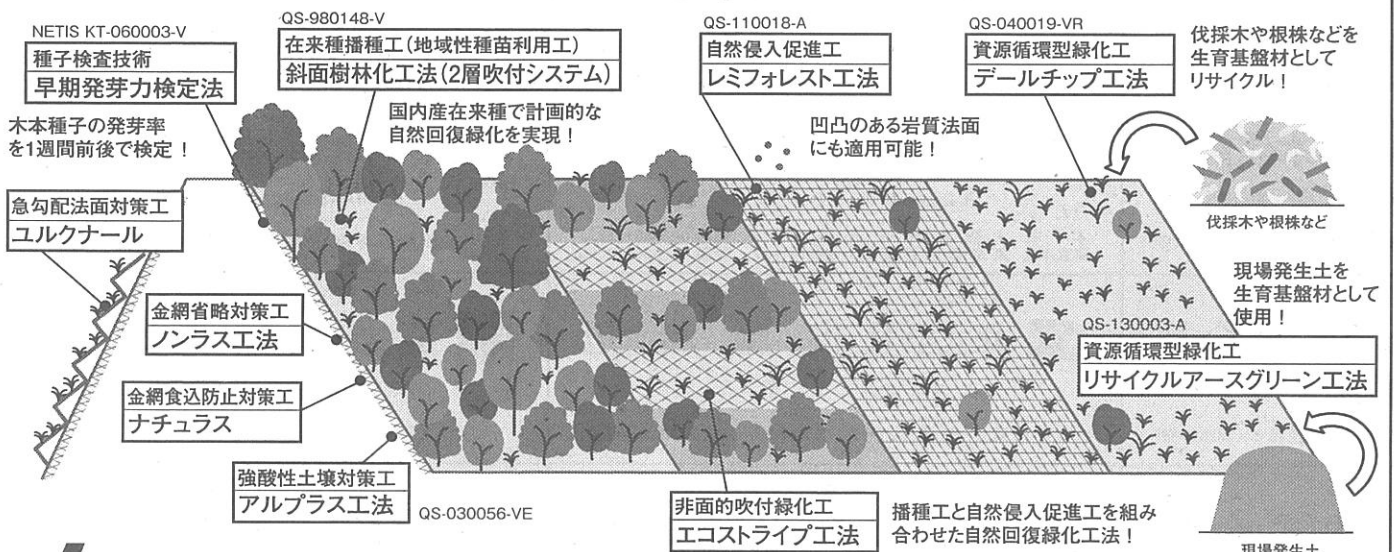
NETIS KT-060003-V
種子検査技術
早期発芽力検定法

木本種子の発芽率を1週間前後で検定！

QS-980148-V
在来種播種工（地域性種苗利用工）
斜面樹林化工法（2層吹付システム）

国内産在来種で計画的な自然回復緑化を実現！

QS-110018-A
自然侵入促進工
レミフォレスト工法

凹凸のある岩質法面にも適用可能！

QS-040019-VR
資源循環型緑化工
デールチップ工法

伐採木や根株などを生育基盤材としてリサイクル！

伐採木や根株など

急勾配法面対策工
ユルクナール

金網省略対策工
ノンラス工法

金網食込防止対策工
ナチュラス

強酸性土壌対策工
アルプラス工法

QS-030056-VE

現場発生土を生育基盤材として使用！

QS-130003-A
資源循環型緑化工
リサイクルアースグリーン工法

非面的吹付緑化工
エコストライプ工法

播種工と自然侵入促進工を組み合わせた自然回復緑化工法！

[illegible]